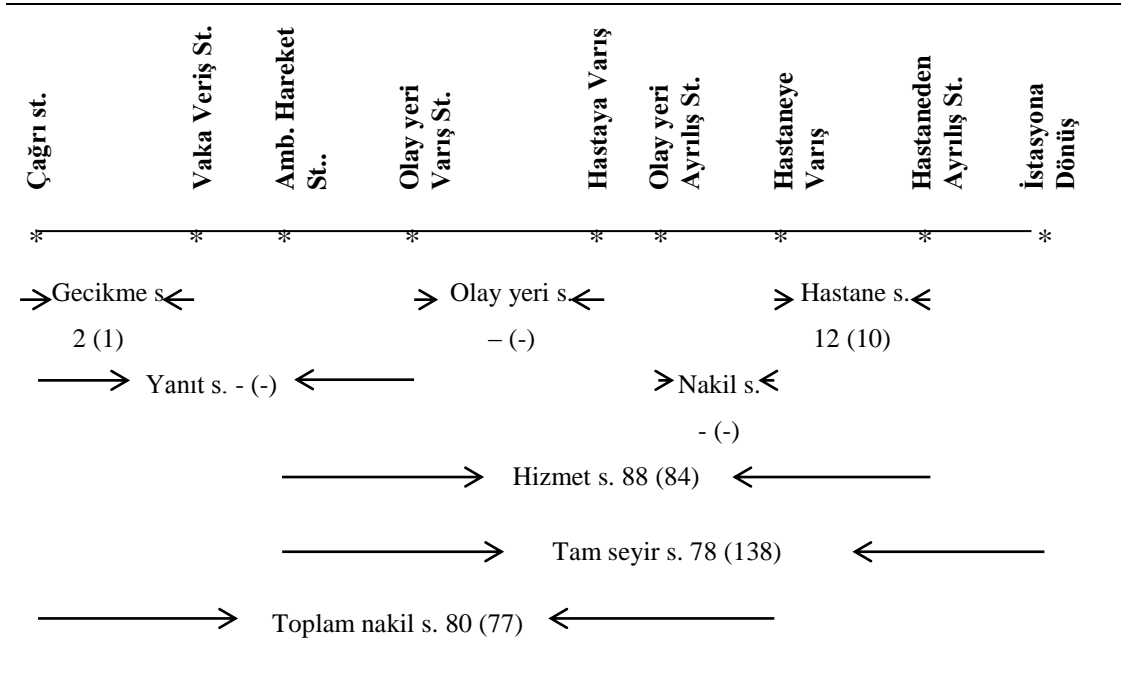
Çağrı st.

Vaka Veriş St.

Amb. Hareket St..

Olay yeri Varış St.

Hastaya Varış

Olay yeri Ayrılış St.

Hastaneye Varış

Hastaneden Ayrılış St.

İstasyona Dönüş

* * * * * * * * *

Gecikme s.
2 (1)

Olay yeri s.
– (-)

Hastane s.
12 (10)

Yanıt s. - (-)

Nakil s.
- (-)

Hizmet s. 88 (84)

Tam seyir s. 78 (138)

Toplam nakil s. 80 (77)